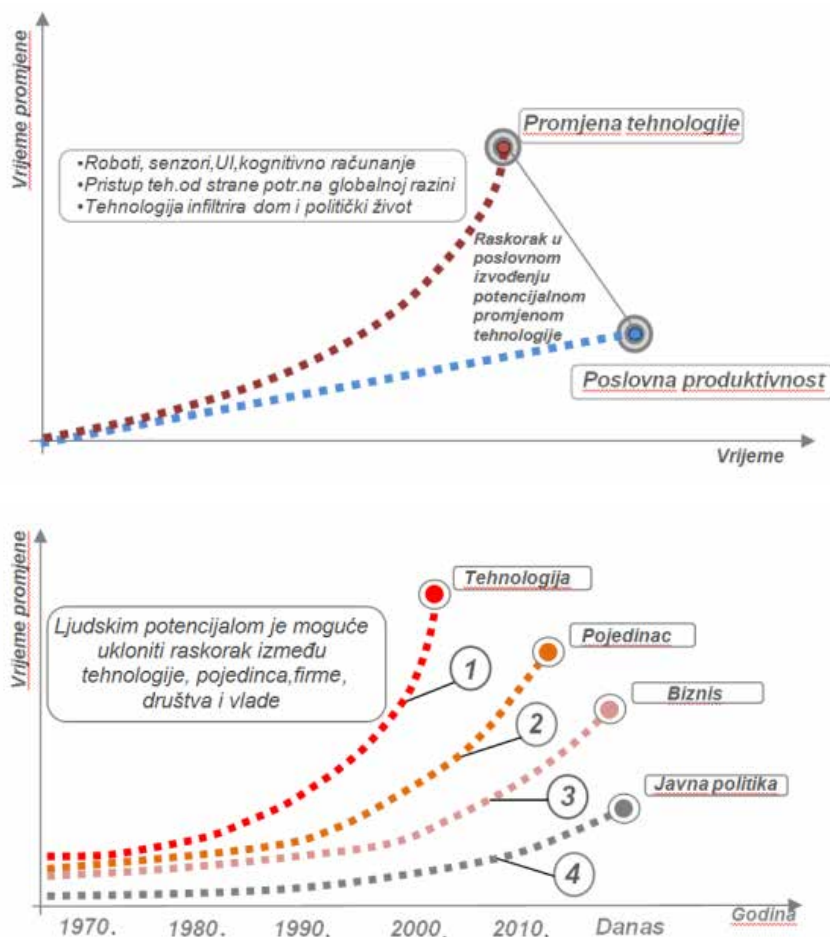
Vrijeme promjene

Promjena tehnologije

•Roboti, senzori,UI,kognitivno računanje
•Pristup teh.od strane potr.na globalnoj razini
•Tehnologija infiltrira dom i politički život

Raskorak u poslovnom izvođenju potencijalnom promjenom tehnologije

Poslovna produktivnost

Vrijeme

Vrijeme promjene

Tehnologija

Ljudskim potencijalom je moguće ukloniti raskorak između tehnologije, pojedinca,firme, društva i vlade

Pojedinac

1

Biznis

2

3

Javna politika

4

1970. 1980. 1990. 2000. 2010. Danas

Godina